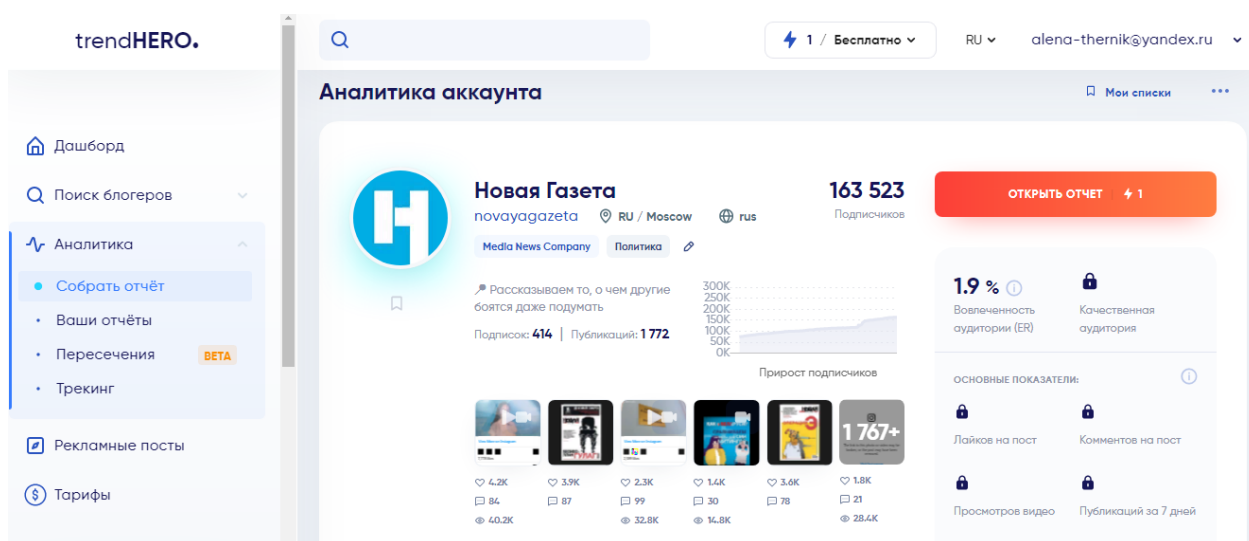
trendHERO.

1 / Бесплатно
RU
alena-thernik@yandex.ru

Дашборд
Поиск блогеров
Аналитика
Собрать отчёт
Ваши отчёты
Пересечения BETA
Трекинг
Рекламные посты
Тарифы

Аналитика аккаунта
Мои списки

Новая Газета
novayagazeta
RU / Moscow
rus
163 523
Подписчиков
Media News Company
Политика

ОТКРЫТЬ ОТЧЕТ 1

Рассказываем то, о чем другие боятся даже подумать
Подписок: 414 | Публикаций: 1 772

300K
250K
200K
150K
100K
50K
0K
Прирост подписчиков

1.9 %
Вовлеченность аудитории (ER)
Качественная аудитория

ОСНОВНЫЕ ПОКАЗАТЕЛИ:
Лайков на пост
Комментов на пост
Просмотров видео
Публикаций за 7 дней

1 767+

4.2K 84 40.2K
3.9K 87
2.3K 99 32.8K
1.4K 30 14.8K
3.6K 78
1.8K 21 28.4K